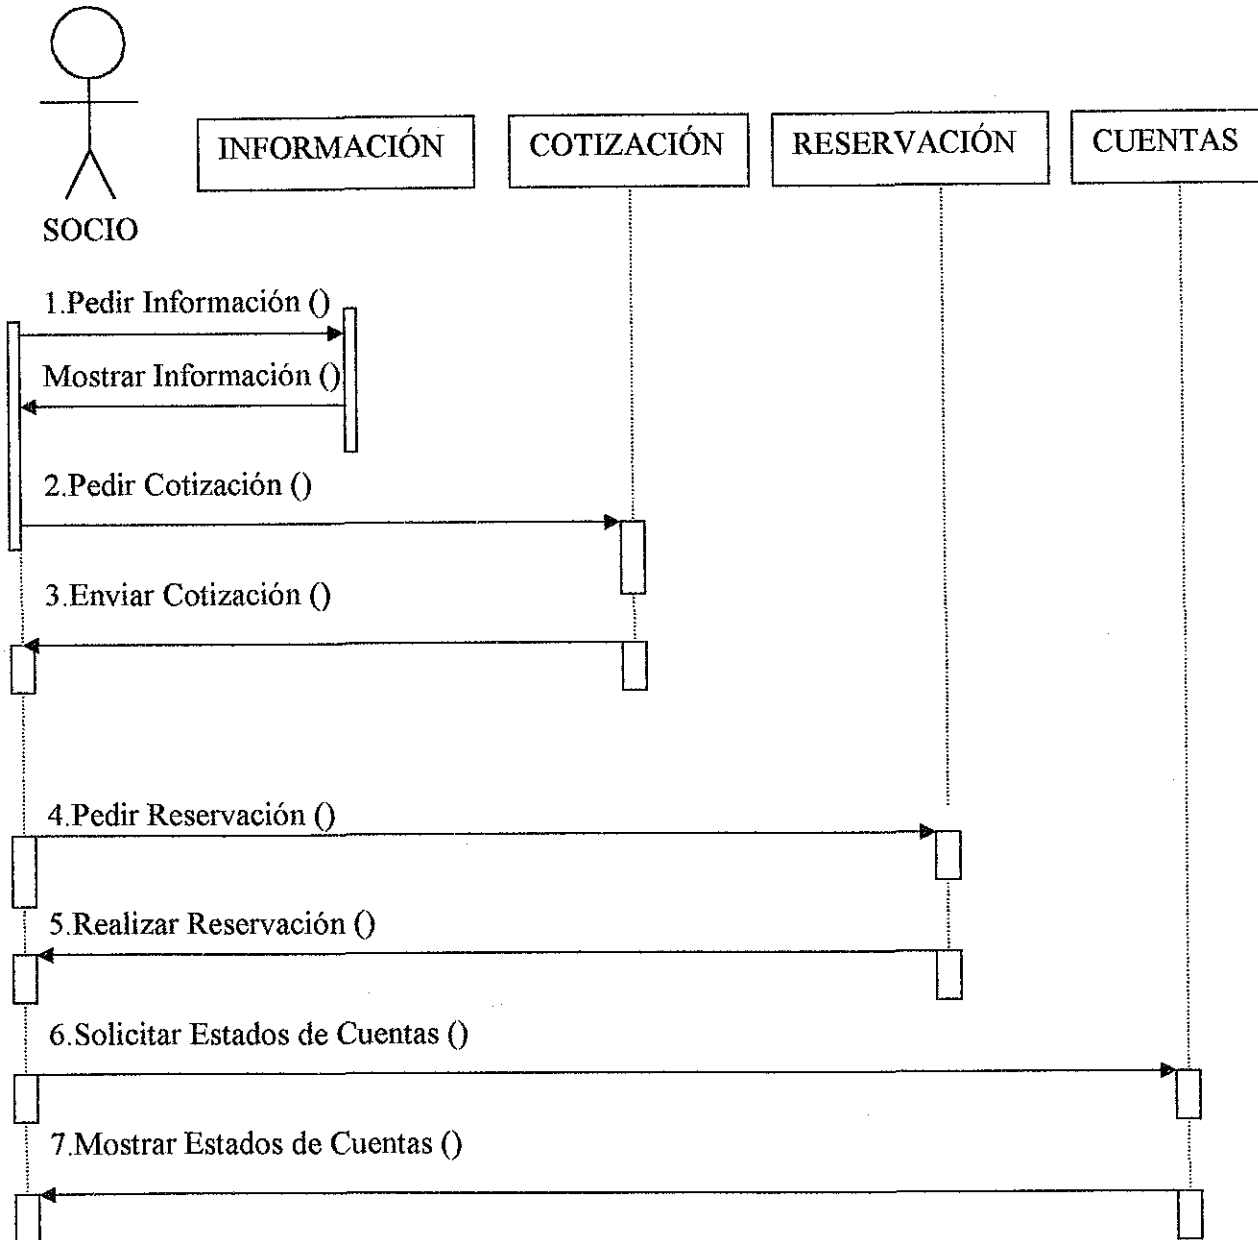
SOCIO

INFORMACIÓN

COTIZACIÓN

RESERVACIÓN

CUENTAS

1.Pedir Información ()

Mostrar Información ()

2.Pedir Cotización ()

3.Enviar Cotización ()

4.Pedir Reservación ()

5.Realizar Reservación ()

6.Solicitar Estados de Cuentas ()

7.Mostrar Estados de Cuentas ()